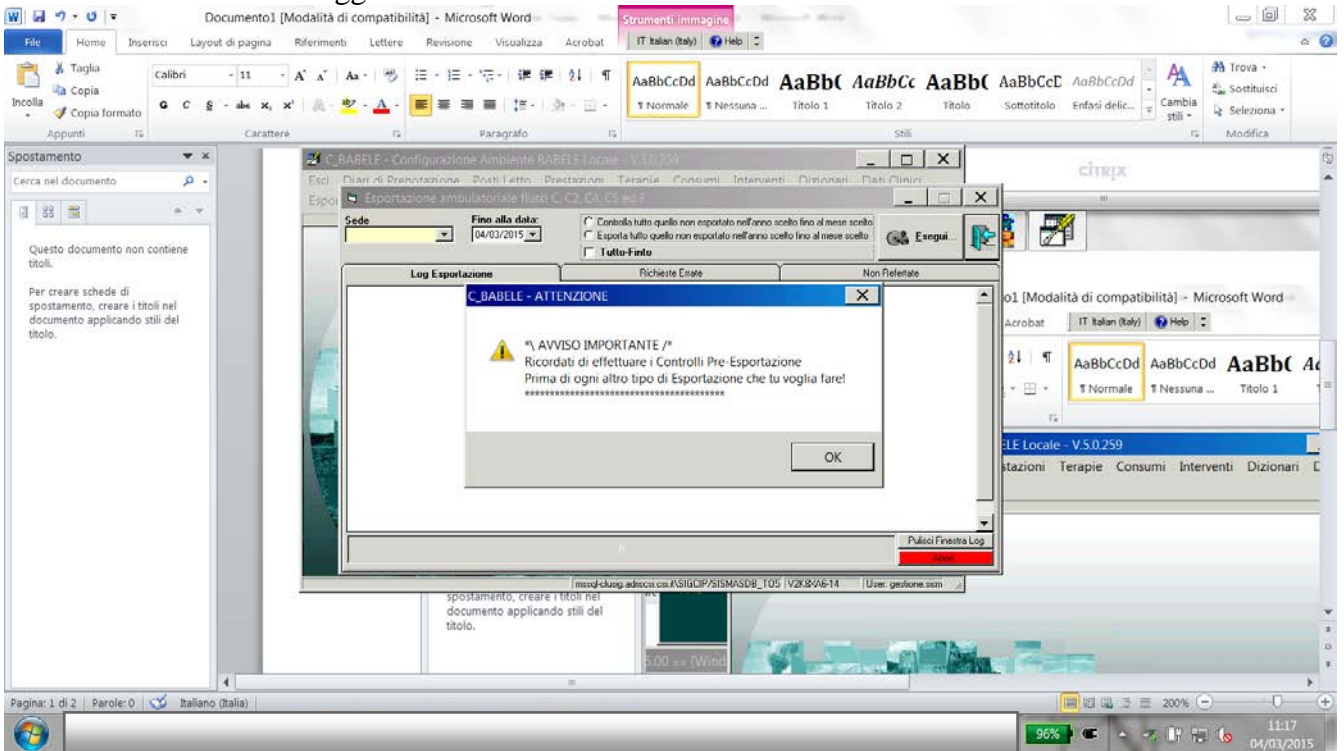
Documento1 [Modalità di compatibilità] - Microsoft Word
Strumenti immagine
File Home Inserisci Layout di pagina Riferimenti Lettere Revisione Visualizza Acrobat IT Italian (Italy) Help
Taglia
Copia
Incolla
Copia formato
Appunti
Calibri 11
G C S
Carattere
Paragrafo
AaBbCcDd ¶ Normale
AaBbCcDd ¶ Nessuna ...
AaBb( Titolo 1
AaBbCc Titolo 2
AaBb( Titolo
AaBbCcD Sottotitolo
AaBbCcDd Enfasi delic...
Cambia stili
Stili
Trova
Sostituisci
Seleziona
Modifica

Spostamento
Cerca nel documento
Questo documento non contiene titoli.
Per creare schede di spostamento, creare i titoli nel documento applicando stili del titolo.

C_BABELE - Configurazione Ambiente BABELE Locale - V.5.0.259
Esci Diari di Prenotazione Posti Letto Prestazioni Terapie Consumi Interventi Dizionari Dati Clinici
Esportazione ambulatoriale flussi C, C2, C4, C5 ed F
Sede
Fino alla data:
04/03/2015
Controlla tutto quello non esportato nell'anno scelto fino al mese scelto
Esporta tutto quello non esportato nell'anno scelto fino al mese scelto
Tutto-Finto
Esegui...
Log Esportazione
Richieste Errate
Non Refertate

C_BABELE - ATTENZIONE
*\ AVVISO IMPORTANTE /*
Ricordati di effettuare i Controlli Pre-Esportazione
Prima di ogni altro tipo di Esportazione che tu voglia fare!
****************************************
OK

Pulisci Finestra Log
Abort
User: gestione.sism

citrix
o1 [Modalità di compatibilità] - Microsoft Word
Acrobat IT Italian (Italy) Help
AaBbCcDd ¶ Normale
AaBbCcDd ¶ Nessuna ...
AaBb( Titolo 1
LE Locale - V.5.0.259
stazioni Terapie Consumi Interventi Dizionari

spostamento, creare i titoli nel documento applicando stili del titolo.

Pagina: 1 di 2 Parole: 0 Italiano (Italia)
200%
96%
11:17
04/03/2015